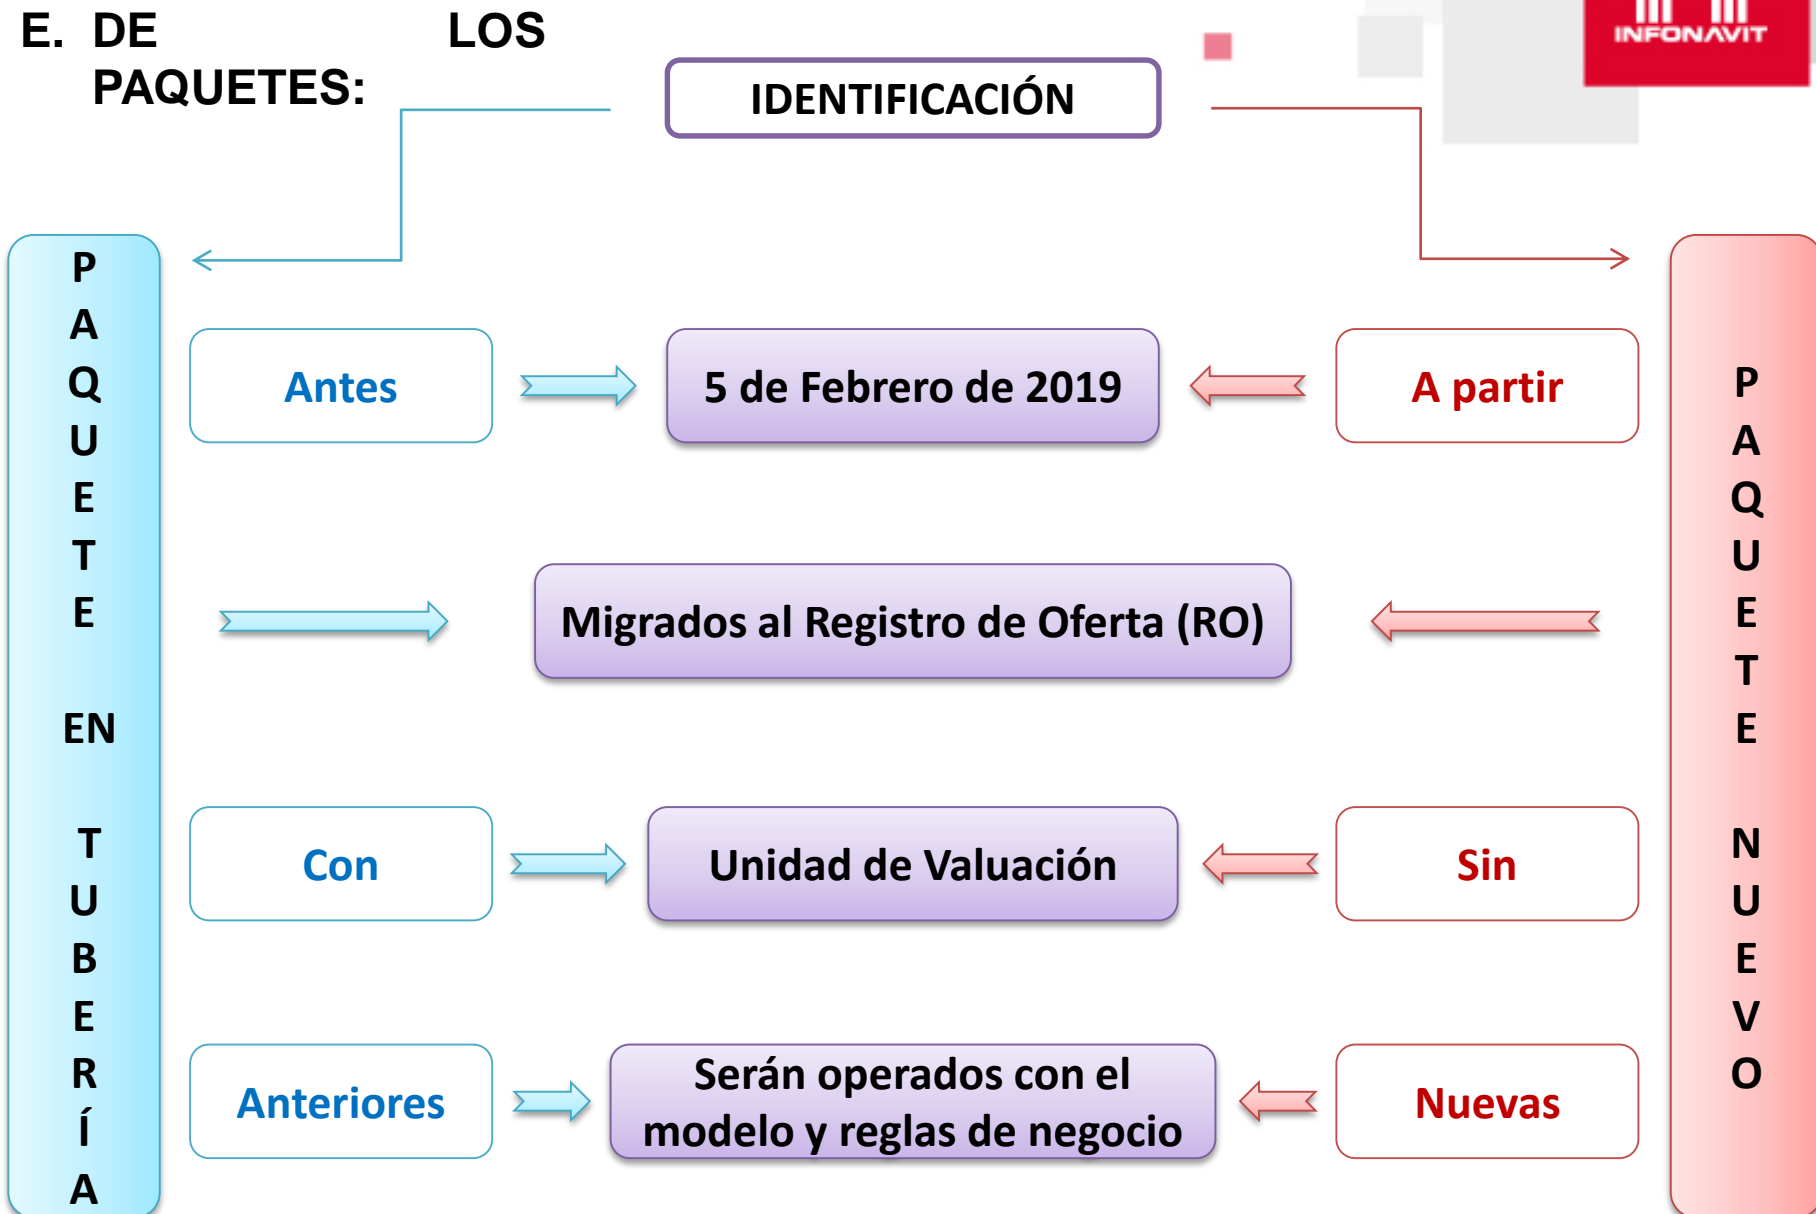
E. DE LOS PAQUETES:

INFONAVIT

IDENTIFICACIÓN

PAQUETE EN TUBERÍA

Antes

5 de Febrero de 2019

A partir

Migrados al Registro de Oferta (RO)

Con

Unidad de Valuación

Sin

Anteriores

Serán operados con el modelo y reglas de negocio

Nuevas

PAQUETE NUEVO